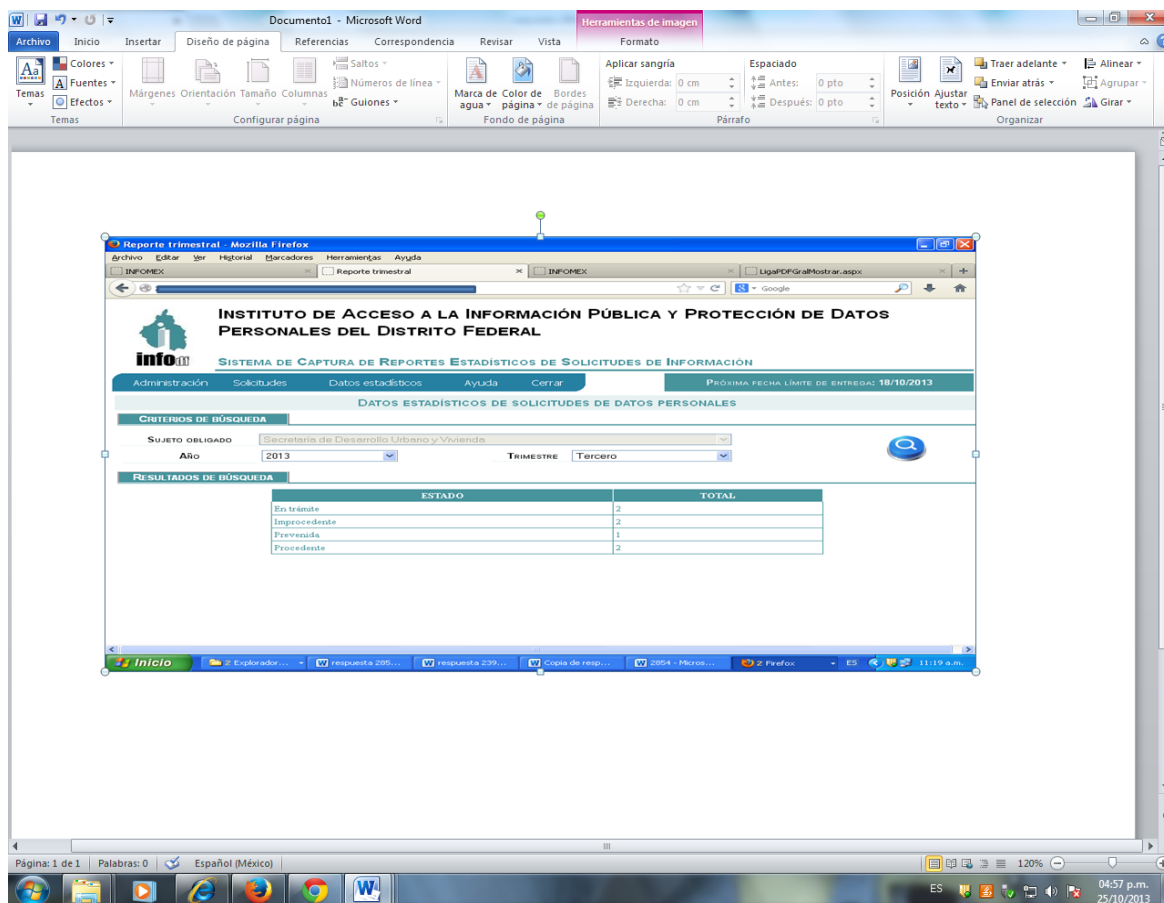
Documento1 - Microsoft Word
Herramientas de imagen
Archivo Inicio Insertar Diseño de página Referencias Correspondencia Revisar Vista Formato

Temas Colores Fuentes Efectos
Temas
Márgenes Orientación Tamaño Columnas Saltos Números de línea Guiones
Configurar página
Marca de agua Color de página Bordes de página
Fondo de página
Aplicar sangría Izquierda: 0 cm Derecha: 0 cm
Espaciado Antes: 0 pto Después: 0 pto
Párrafo
Posición Ajustar texto Traer adelante Enviar atrás Panel de selección Alinear Agrupar Girar
Organizar

Reporte trimestral - Mozilla Firefox
Archivo Editar Ver Historial Marcadores Herramientas Ayuda
INFOMEX Reporte trimestral INFOMEX LigaPDFGralMostrar.aspx
Google

infodf
INSTITUTO DE ACCESO A LA INFORMACIÓN PÚBLICA Y PROTECCIÓN DE DATOS PERSONALES DEL DISTRITO FEDERAL
SISTEMA DE CAPTURA DE REPORTES ESTADÍSTICOS DE SOLICITUDES DE INFORMACIÓN

Administración Solicitudes Datos estadísticos Ayuda Cerrar
PRÓXIMA FECHA LÍMITE DE ENTREGA: 18/10/2013

DATOS ESTADÍSTICOS DE SOLICITUDES DE DATOS PERSONALES

CRITERIOS DE BÚSQUEDA
SUJETO OBLIGADO Secretaría de Desarrollo Urbano y Vivienda
AÑO 2013 TRIMESTRE Tercero

RESULTADOS DE BÚSQUEDA

| ESTADO | TOTAL |
|---|---|
| En trámite | 2 |
| Improcedente | 2 |
| Prevenida | 1 |
| Procedente | 2 |

Inicio 2 Explorador... respuesta 285... respuesta 239... Copia de resp... 2854 - Micros... 2 Firefox ES 11:19 a.m.

Página: 1 de 1 Palabras: 0 Español (México) 120%
ES 04:57 p.m. 25/10/2013